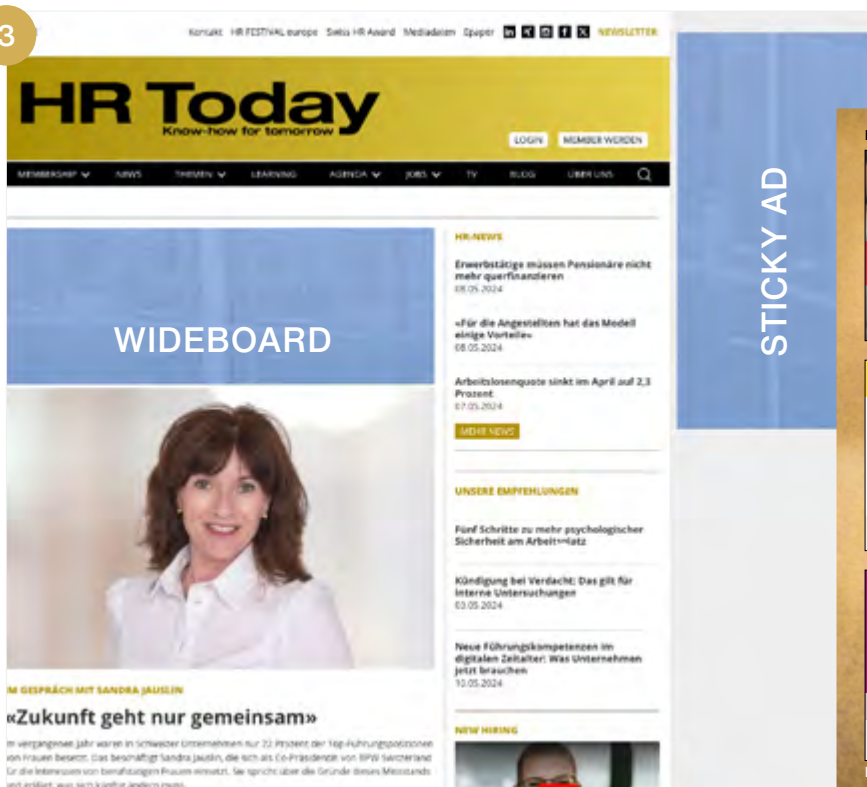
3

Kontakt HR FESTIVAL europe Swiss HR Award Mediadaten Epaper NEWSLETTER

HR Today
Know-how for tomorrow

LOGIN MEMBER WERDEN

MEMBERSHIP NEWS THEMEN LEARNING AGENDA JOBS TV BLOG ÜBER UNS

WIDEBOARD

STICKY AD

HR-NEWS

Erwerbstätige müssen Pensionäre nicht mehr querfinanzieren
08.05.2024

«Für die Angestellten hat das Modell einige Vorteile»
08.05.2024

Arbeitslosenquote sinkt im April auf 2,3 Prozent
07.05.2024

MEHR NEWS

UNSERE EMPFEHLUNGEN

Fünf Schritte zu mehr psychologischer Sicherheit am Arbeitsplatz

Kündigung bei Verdacht: Das gilt für interne Untersuchungen
03.05.2024

Neue Führungskompetenzen im digitalen Zeitalter: Was Unternehmen jetzt brauchen
10.05.2024

NEW HIRING

IM GESPRÄCH MIT SANDRA JAUSLIN

«Zukunft geht nur gemeinsam»

Im vergangenen Jahr waren in Schweizer Unternehmen nur 22 Prozent der Top-Führungspositionen von Frauen besetzt. Das beschäftigt Sandra Jauslin, die sich als Co-Präsidentin von BPW Switzerland für die Interessen von benachteiligten Frauen einsetzt. Sie spricht über die Gründe dieses Missstands und erklärt, was sich künftig ändern muss.